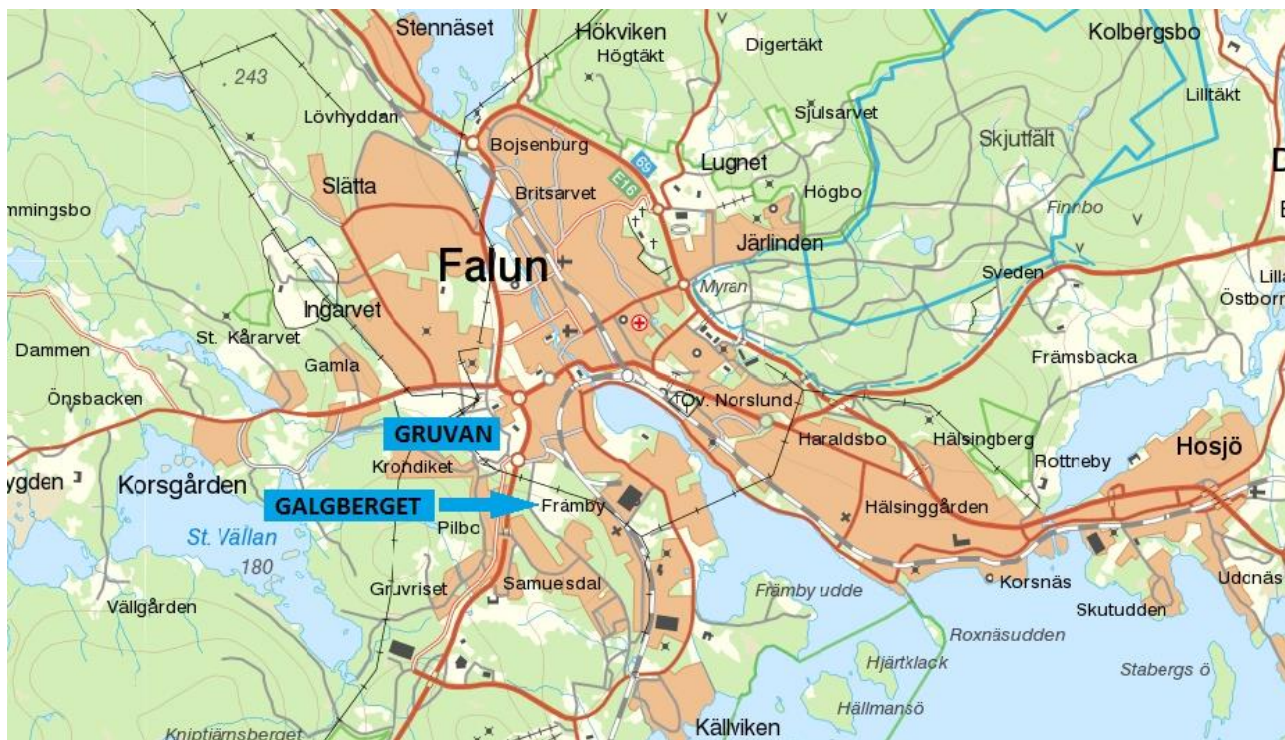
Stennäset
Hökviken
Högtäkt
Digertäkt
Kolbergsbo
243
Lövhyddan
Sjulsarvet
Lilltäkt
Bojsenburg
69
Lugnet
Skjutfält
E16
Slätta
Britsarvet
Högbo
mmingsbo
Finnbo
Järlinden
Falun
Myran
Sveden
Lilla
Östborn
Ingarvet
St. Kårarvet
Dammen
Gamla
Främsbacka
Önsbacken
Öv. Norslund
GRUVAN
Haraldsbo
Hälsingberg
Hosjö
Krondiket
Rottneby
ygden
Korsgården
GALGBERGET
Främby
Hälsinggården
St. Vällan
Pilbo
180
Gruvriset
Samuesdal
Korsnäs
Udcnäs
Främby udde
Vällgården
Skutudden
Roxnäsudden
Hjärtklack
Stabergs ö
Hällmansö
Källviken
Kniptjärnsberget